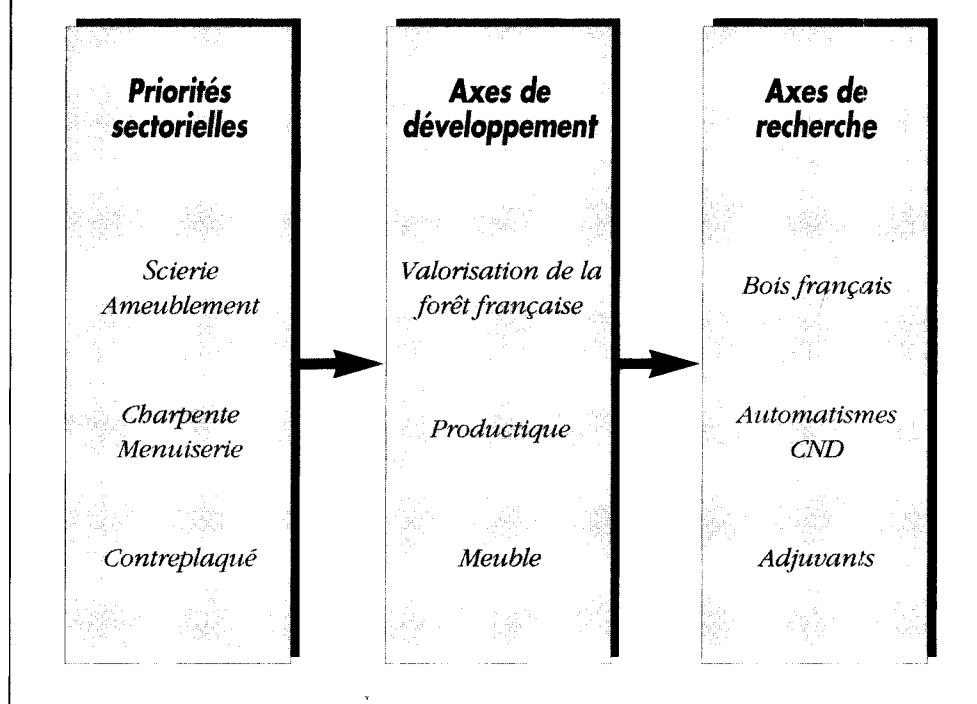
Priorités sectorielles

Scierie
Ameublement

Charpente
Menuiserie

Contreplaqué

Axes de développement

Valorisation de la forêt française

Productique

Meuble

Axes de recherche

Bois français

Automatismes
CND

Adjuvants